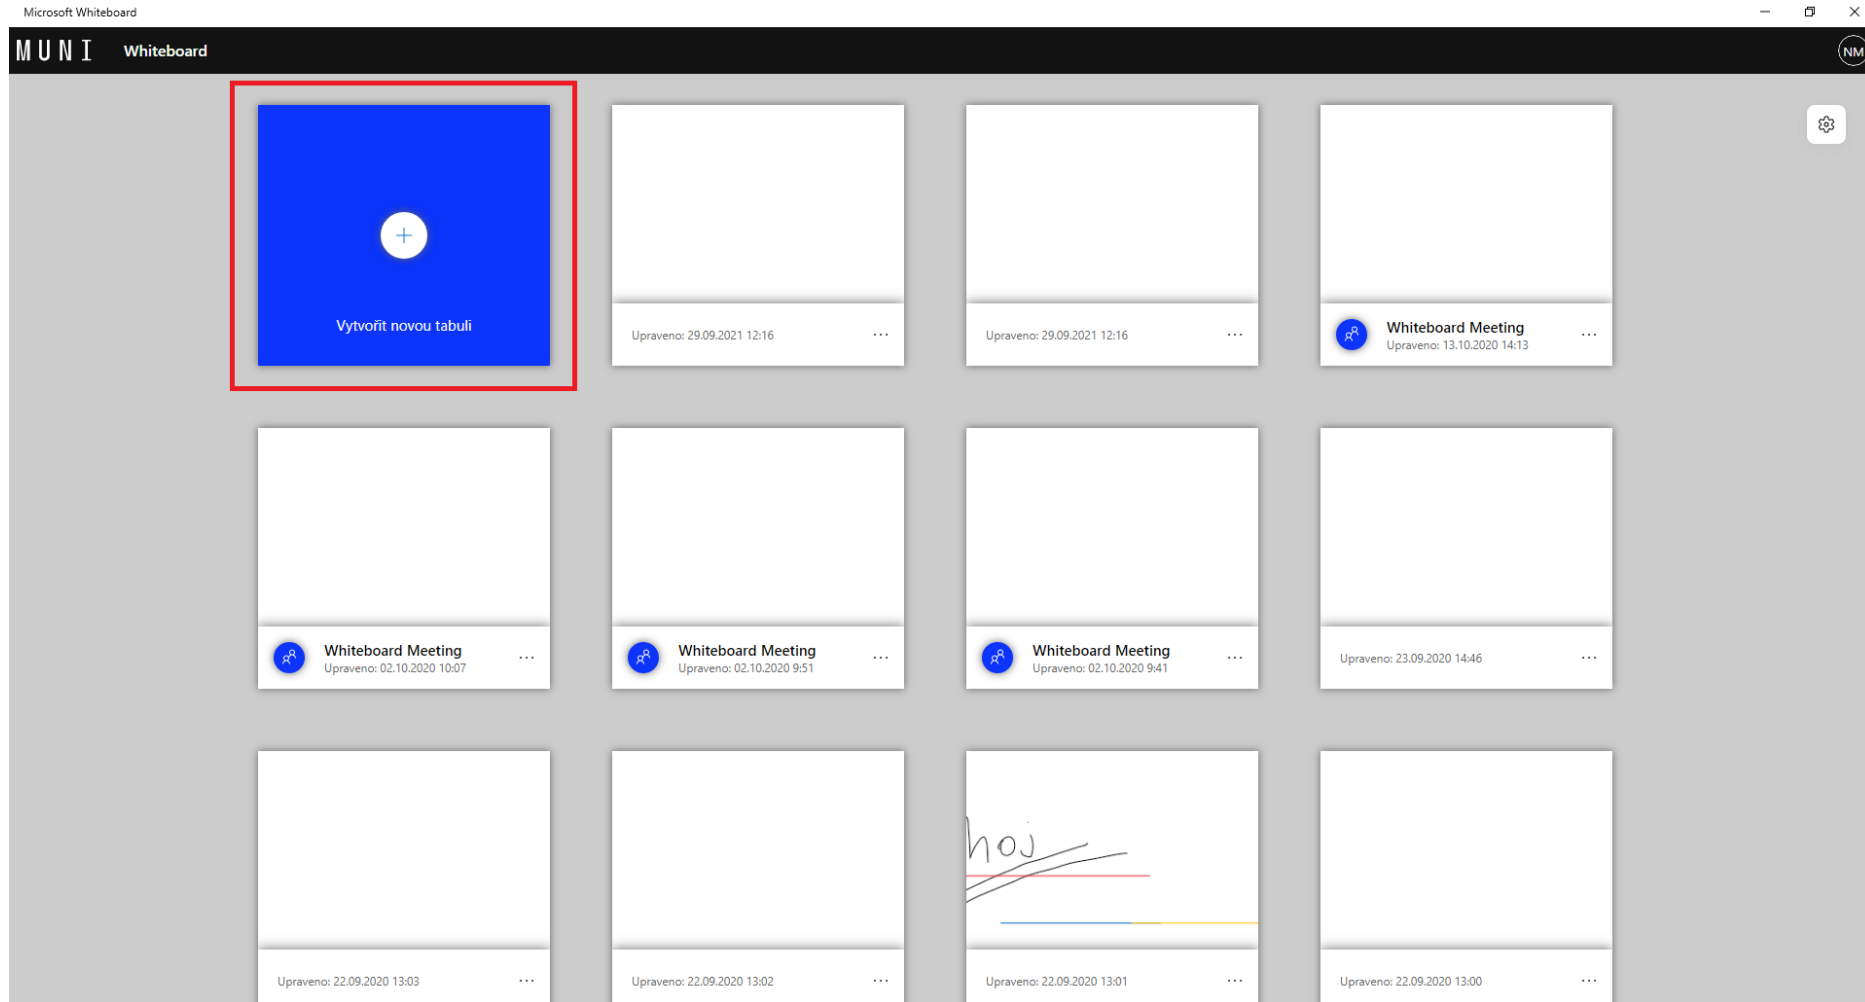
Microsoft Whiteboard

MUNI Whiteboard

NM

Vytvořit novou tabuli

Upraveno: 29.09.2021 12:16 ...

Upraveno: 29.09.2021 12:16 ...

Whiteboard Meeting
Upraveno: 13.10.2020 14:13 ...

Whiteboard Meeting
Upraveno: 02.10.2020 10:07 ...

Whiteboard Meeting
Upraveno: 02.10.2020 9:51 ...

Whiteboard Meeting
Upraveno: 02.10.2020 9:41 ...

Upraveno: 23.09.2020 14:46 ...

Upraveno: 22.09.2020 13:03 ...

Upraveno: 22.09.2020 13:02 ...

hoj

Upraveno: 22.09.2020 13:01 ...

Upraveno: 22.09.2020 13:00 ...